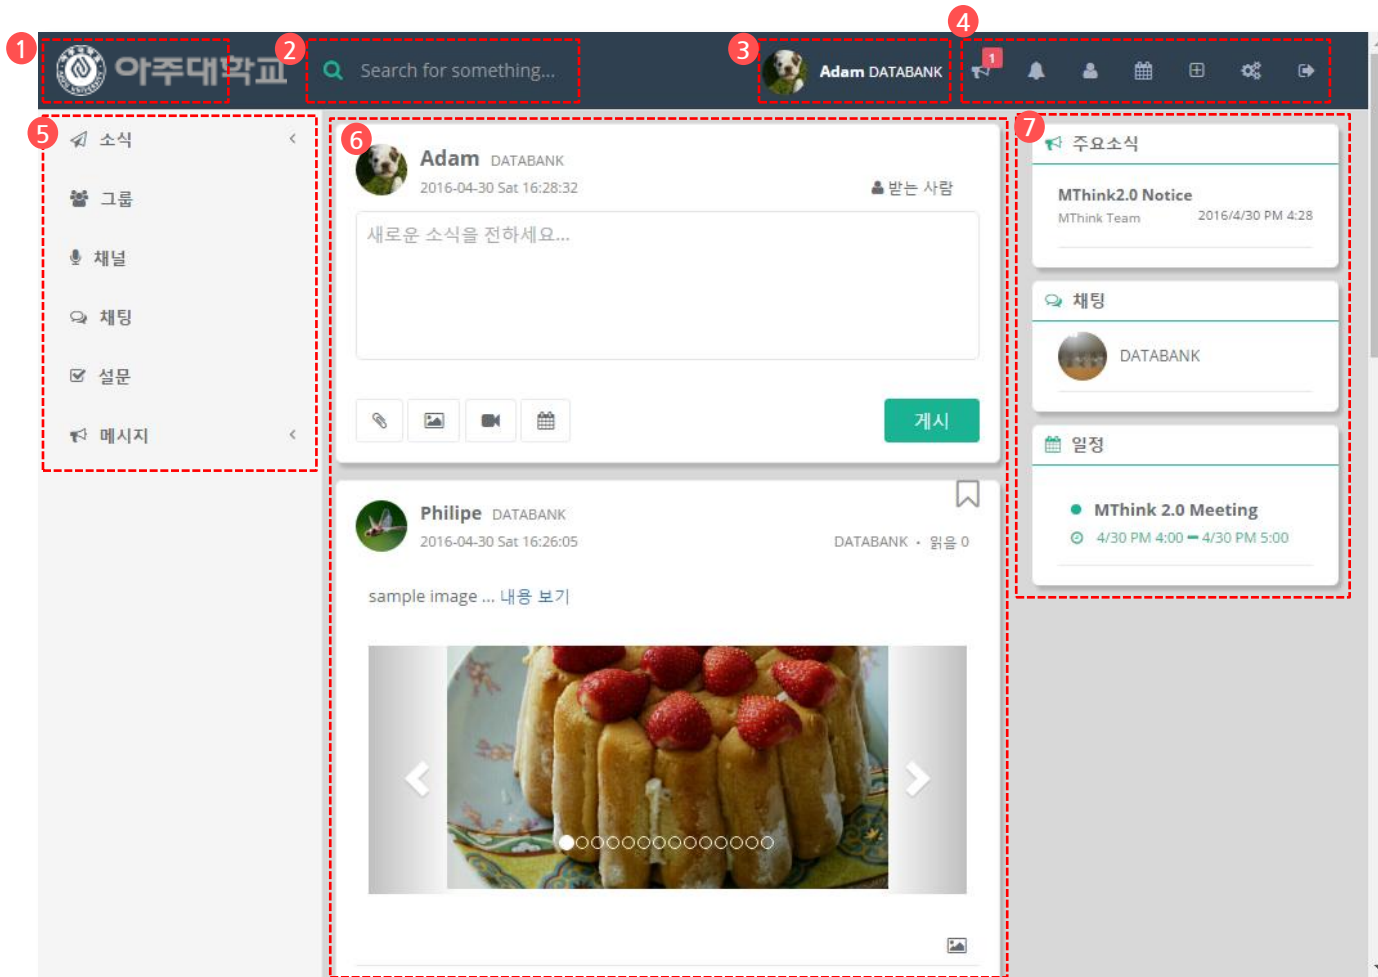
1 아주대학교 2 Search for something... 3 Adam DATABANK 4 1

5 소식 <
그룹
채널
채팅
설문
메시지 <

6 Adam DATABANK
2016-04-30 Sat 16:28:32
받는 사람
새로운 소식을 전하세요...
게시

Philipe DATABANK
2016-04-30 Sat 16:26:05
DATABANK · 읽음 0
sample image ... 내용 보기

7 주요소식
MThink2.0 Notice
MThink Team 2016/4/30 PM 4:28

채팅
DATABANK

일정
MThink 2.0 Meeting
4/30 PM 4:00 — 4/30 PM 5:00